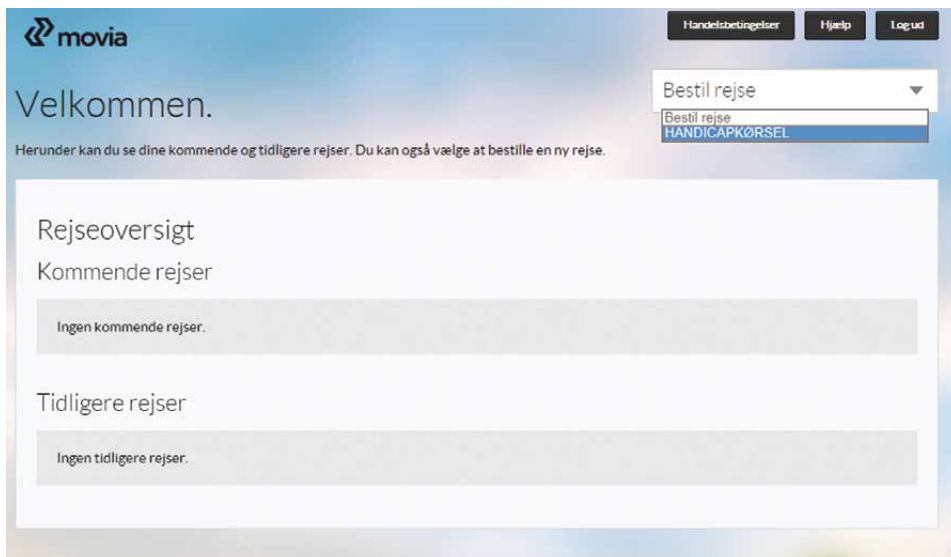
movia

Handelsbetingelser Hjælp Log ud

Velkommen.

Bestil rejse

Bestil rejse
HANDICAPKØRSEL

Herunder kan du se dine kommende og tidligere rejser. Du kan også vælge at bestille en ny rejse.

Rejseoversigt

Kommende rejser

Ingen kommende rejser.

Tidligere rejser

Ingen tidligere rejser.